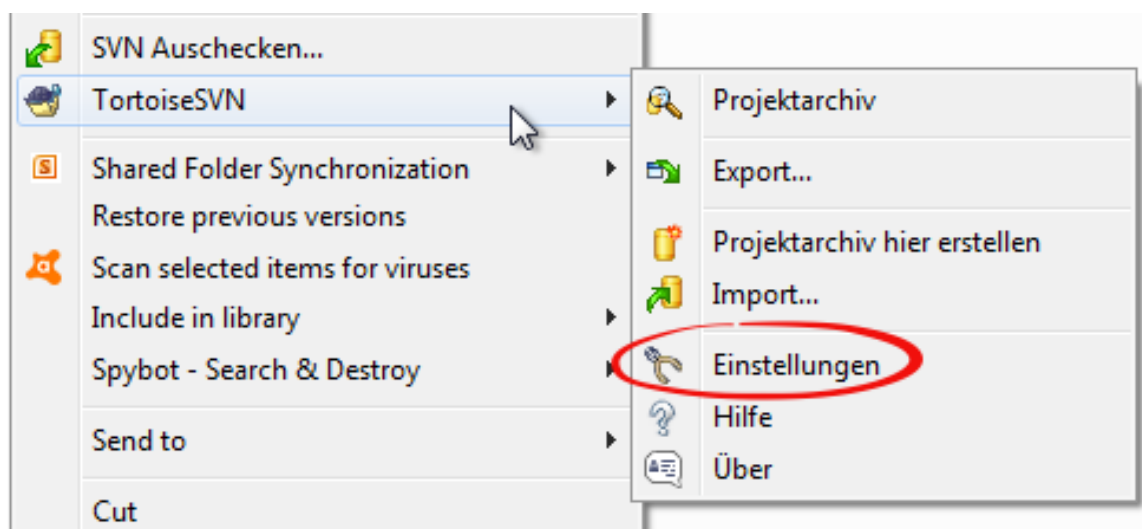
SVN Auschecken...
TortoiseSVN
Shared Folder Synchronization
Restore previous versions
Scan selected items for viruses
Include in library
Spybot - Search & Destroy
Send to
Cut

Projektarchiv
Export...
Projektarchiv hier erstellen
Import...
Einstellungen
Hilfe
Über